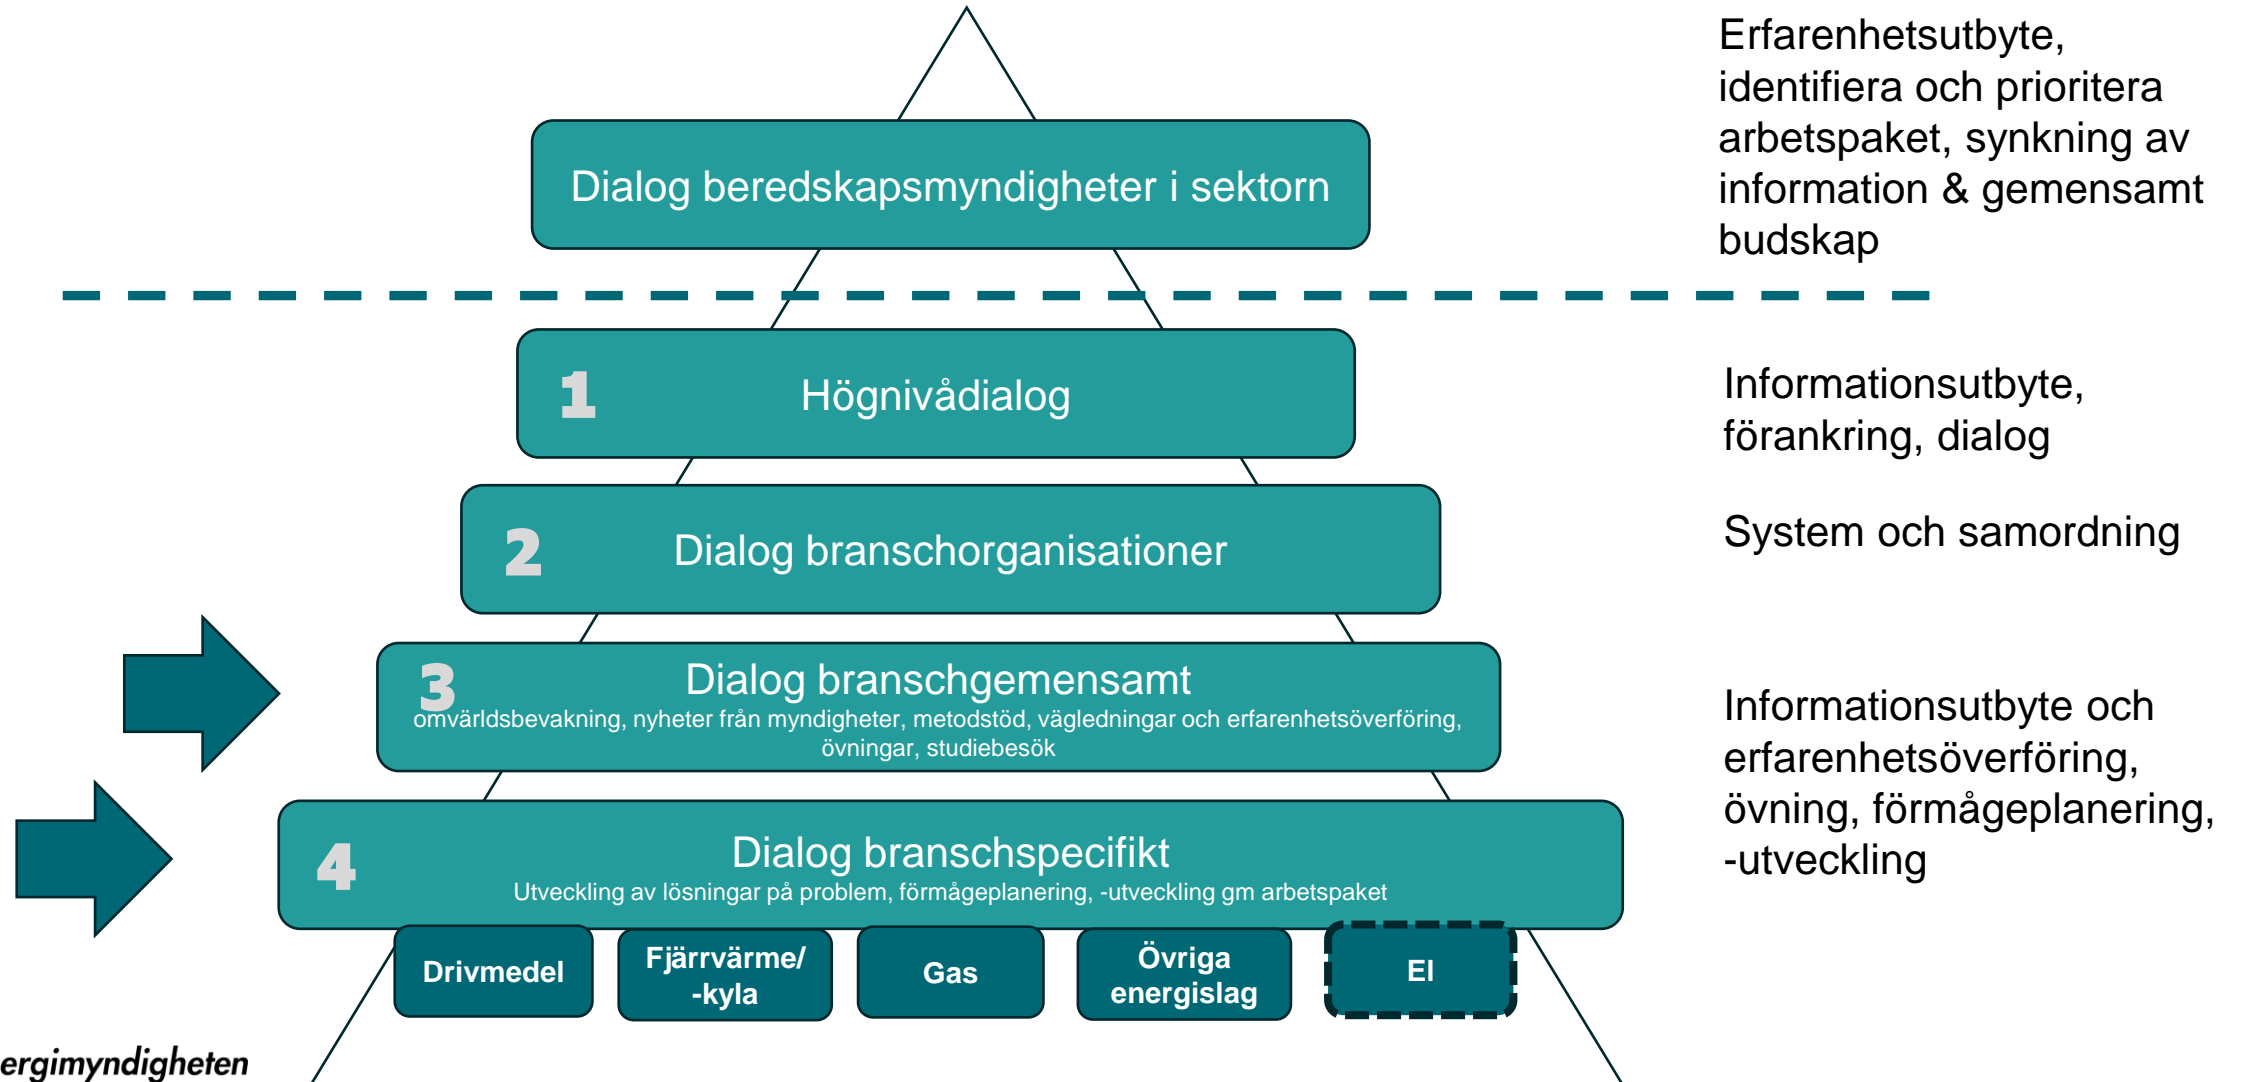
Dialog beredskapsmyndigheter i sektorn

Erfarenhetsutbyte, identifiera och prioritera arbetspaket, synkning av information & gemensamt budskap

1 Högnivådialog

Informationsutbyte, förankring, dialog

2 Dialog branschorganisationer

System och samordning

3 Dialog branschgemensamt
omvärldsbevakning, nyheter från myndigheter, metodstöd, vägledningar och erfarenhetsöverföring, övningar, studiebesök

Informationsutbyte och erfarenhetsöverföring, övning, förmågeplanering, -utveckling

4 Dialog branschspecifikt
Utveckling av lösningar på problem, förmågeplanering, -utveckling gm arbetspaket

Drivmedel

Fjärrvärme/ -kyla

Gas

Övriga energislag

El

ergimyndigheten